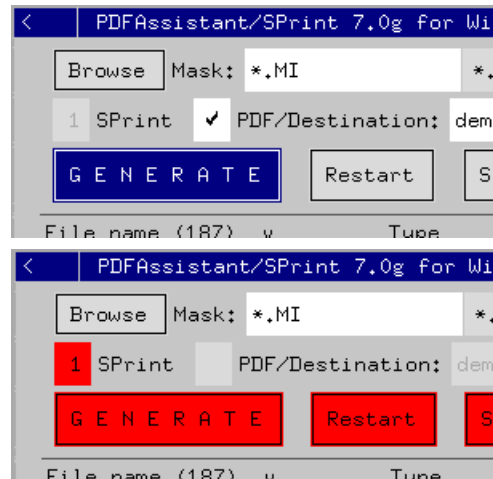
< PDFAssistant/SPrint 7.0g for Wi

Browse Mask: *.MI *.

1 SPrint ✔ PDF/Destination: dem

G E N E R A T E Restart S

File name (187) v Type

< PDFAssistant/SPrint 7.0g for Wi

Browse Mask: *.MI *.

1 SPrint PDF/Destination: dem

G E N E R A T E Restart S

File name (187) v Type